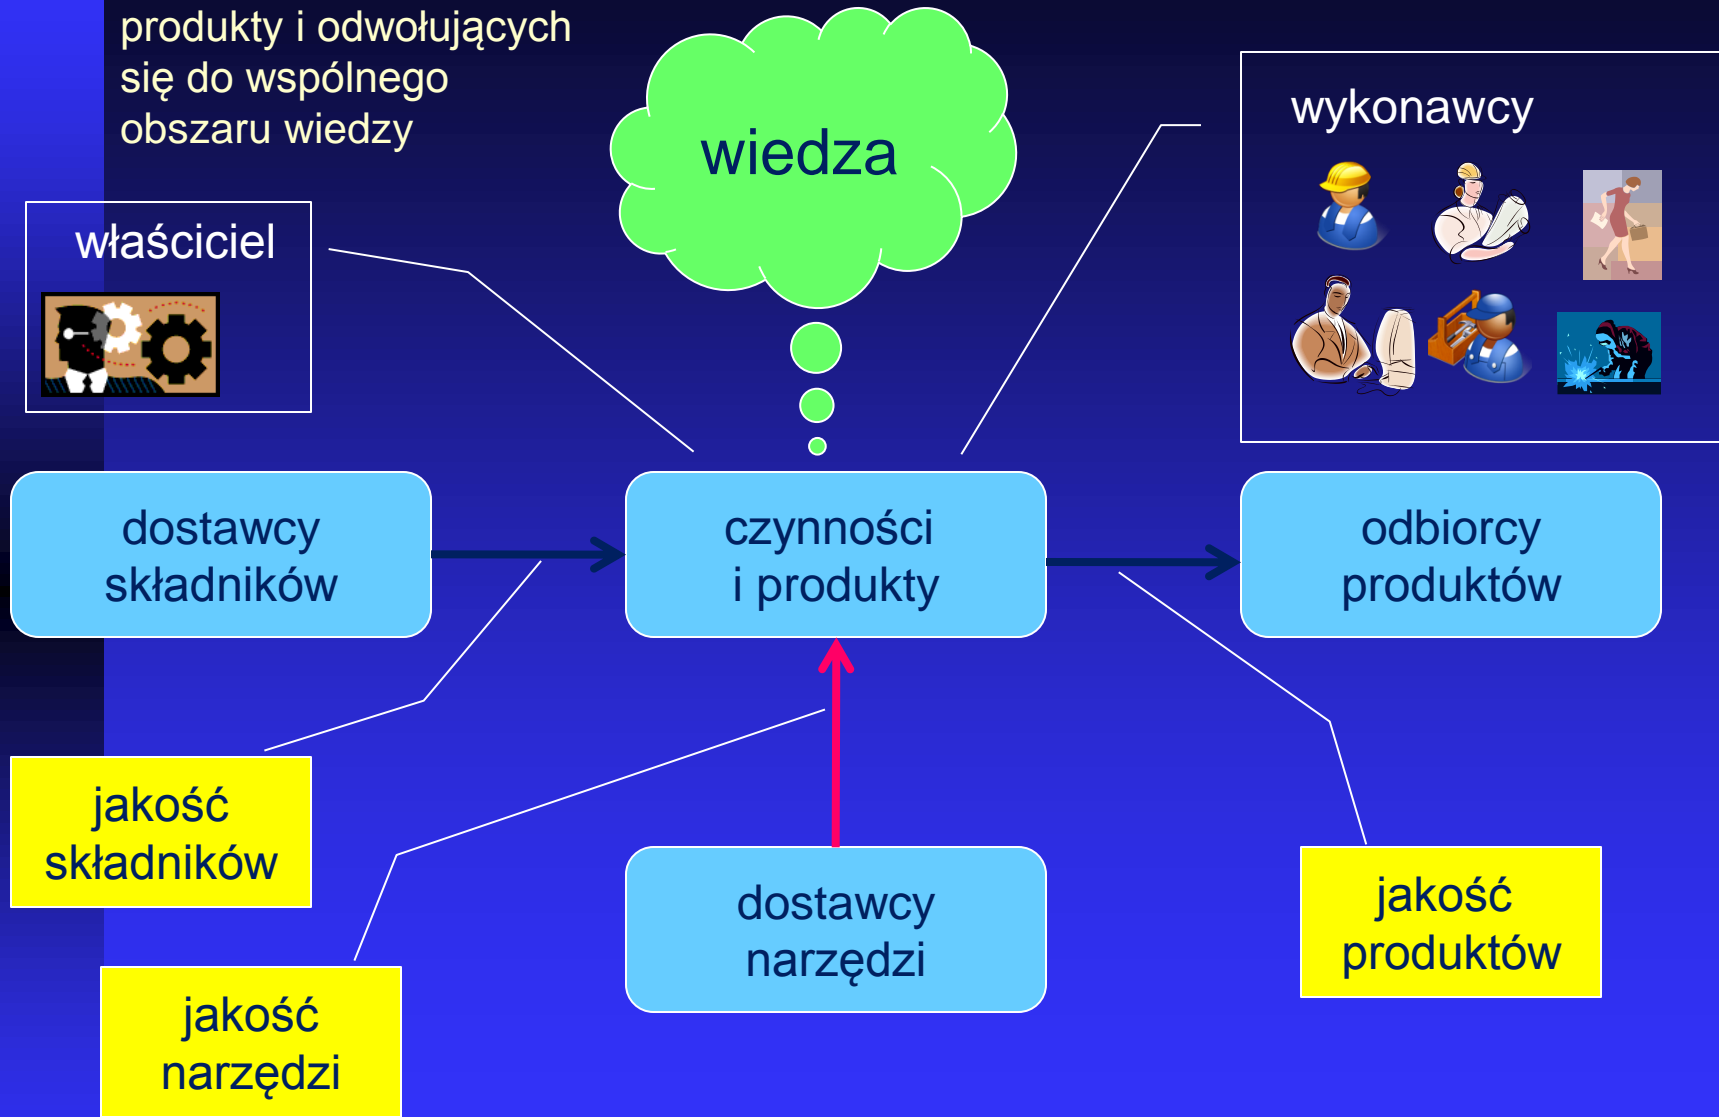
produkty i odwołujących się do wspólnego obszaru wiedzy

wiedza

wykonawcy

właściciel

dostawcy składników

czynności i produkty

odbiorcy produktów

jakość składników

dostawcy narzędzi

jakość produktów

jakość narzędzi